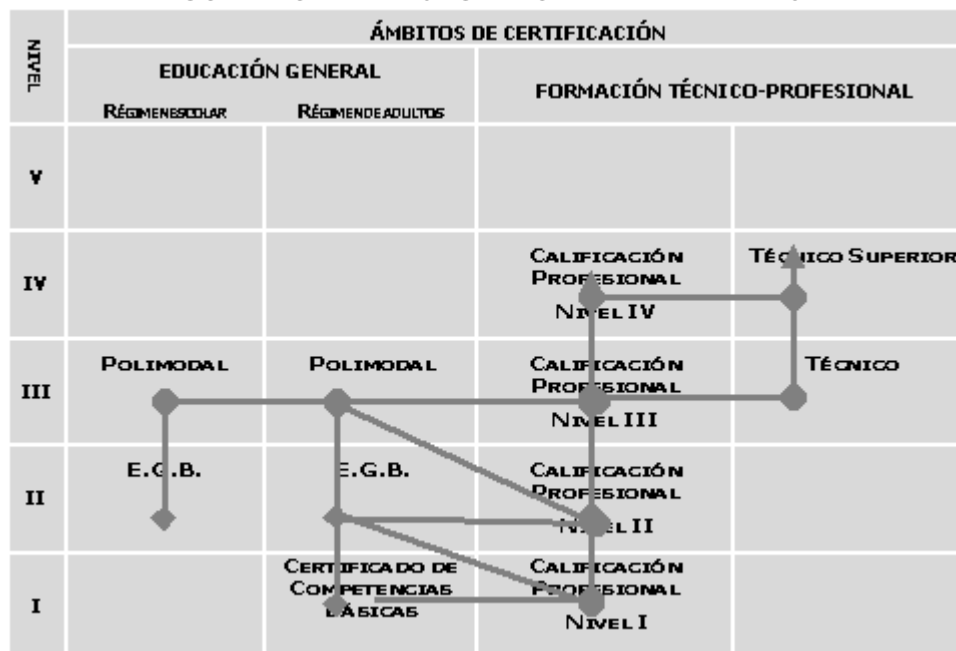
| NIVEL | ÁMBITOS DE CERTIFICACIÓN | | | |
|---|---|---|---|---|
| | EDUCACIÓN GENERAL | | FORMACIÓN TÉCNICO-PROFESIONAL | |
| | Régimen escolar | Régimen de adultos | | |
| V | | | | |
| IV | | | Calificación Profesional Nivel IV | Técnico Superior |
| III | Polimodal | Polimodal | Calificación Profesional Nivel III | Técnico |
| II | E.G.B. | E.G.B. | Calificación Profesional Nivel II | |
| I | | Certificado de Competencias Básicas | Calificación Profesional Nivel I | |